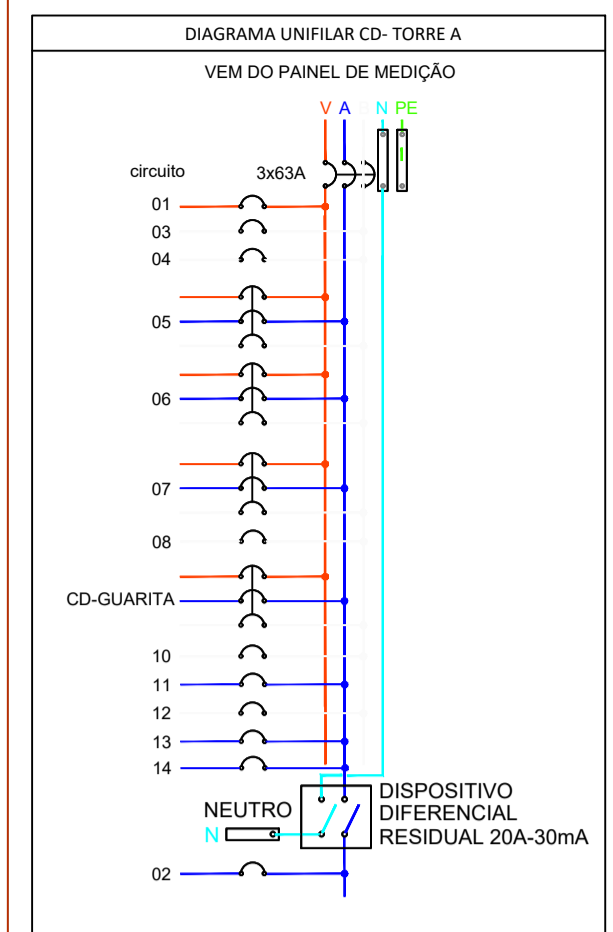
DIAGRAMA UNIFILAR CD- TORRE A

VEM DO PAINEL DE MEDIÇÃO

V A N PE

circuito

3x63A

01

03

04

05

06

07

08

CD-GUARITA

10

11

12

13

14

DISPOSITIVO DIFERENCIAL RESIDUAL 20A-30mA

NEUTRO

N

02